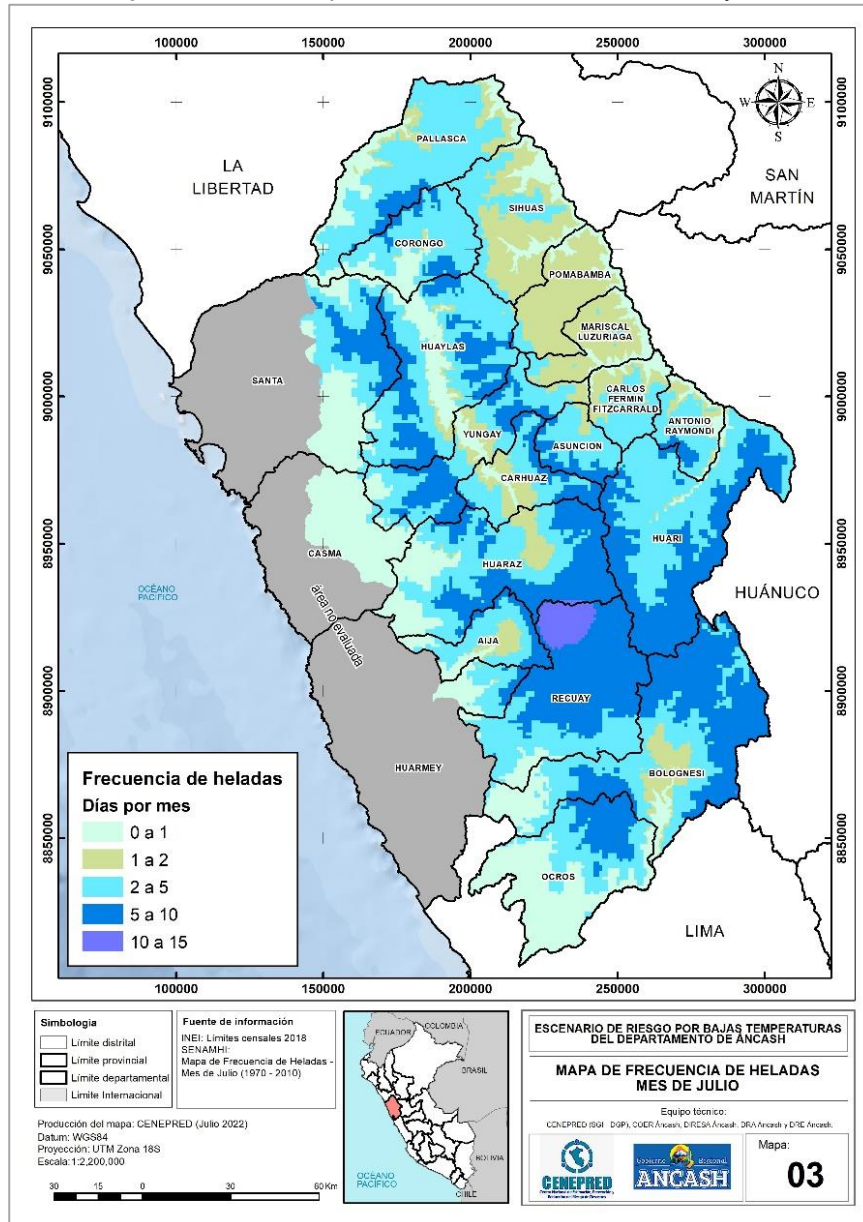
100000 150000 200000 250000 300000

9100000
9050000
9000000
8950000
8900000
8850000

N
W E
S

LA LIBERTAD

SAN MARTÍN

PALLASCA

SIHUAS

CORONGO

POMABAMBA

MARISCAL LUZURIAGA

SANTA

HUAYLAS

CARLOS FERMIN FITZCARRALD

ANTONIO RAYMONDI

YUNGAY

ASUNCION

CARHUAZ

HUARI

CASMA

HUARAZ

HUÁNUCO

OCÉANO PACÍFICO

área no evaluada

AIJA

RECUAY

HUARMEY

BOLOGNESI

OCROS

LIMA

Frecuencia de heladas
Días por mes
0 a 1
1 a 2
2 a 5
5 a 10
10 a 15

100000 150000 200000 250000 300000

Simbologia
Límite distrital
Límite provincial
Límite departamental
Límite Internacional

Fuente de información
INEI: Límites censales 2018
SENAMHI: Mapa de Frecuencia de Heladas - Mes de Julio (1970 - 2010)

Producción del mapa: CENEPRED (Julio 2022)
Datum: WGS84
Proyección: UTM Zona 18S
Escala: 1:2,200,000

30 15 0 30 60 Km

ECUADOR
COLOMBIA
BRASIL
OCÉANO PACÍFICO
BOLIVIA
CHILE

ESCENARIO DE RIESGO POR BAJAS TEMPERATURAS DEL DEPARTAMENTO DE ÁNCASH

MAPA DE FRECUENCIA DE HELADAS MES DE JULIO

Equipo técnico:
CENEPRED (SGI - DGP), COER Áncash, DIRESA Áncash, DRA Áncash y DRE Áncash.

CENEPRED

Gobierno Regional ANCASH

Mapa:
03